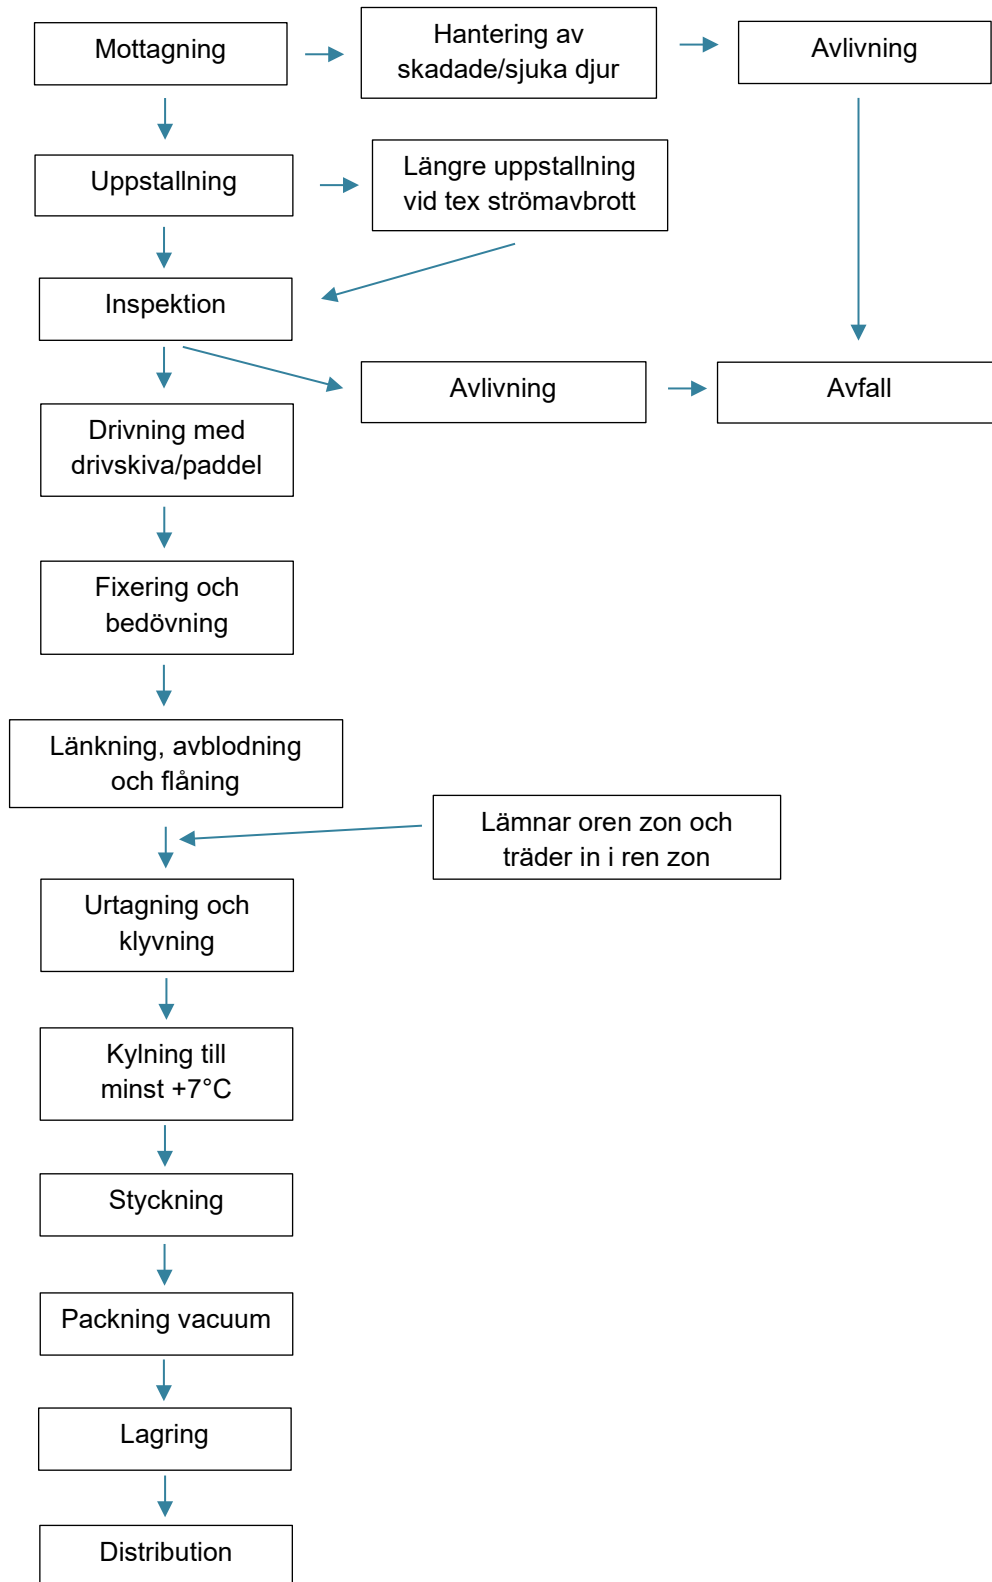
Mottagning

Hantering av skadade/sjuka djur

Avlivning

Uppstallning

Längre uppstallning vid tex strömavbrott

Inspektion

Avlivning

Avfall

Drivning med drivskiva/paddel

Fixering och bedövning

Länkning, avblodning och flåning

Lämnar oren zon och träder in i ren zon

Urtagning och klyvning

Kylning till minst +7°C

Styckning

Packning vacuum

Lagring

Distribution